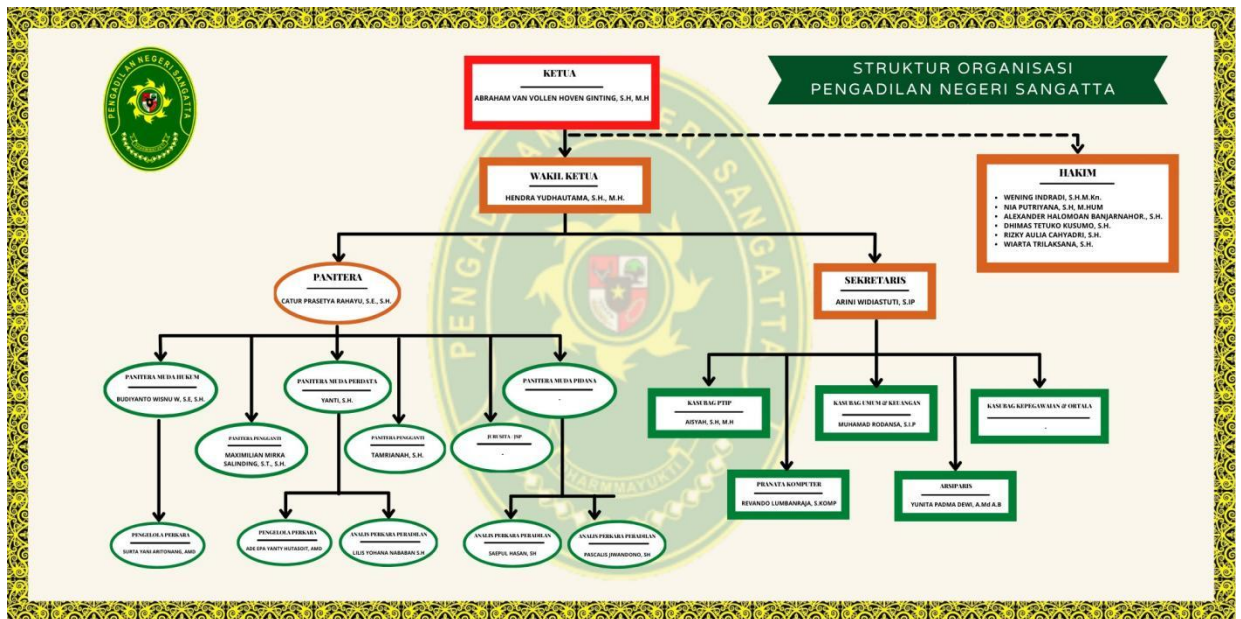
PENGADILAN NEGERI SANGATTA

STRUKTUR ORGANISASI
PENGADILAN NEGERI SANGATTA

KETUA
ABRAHAM VAN VOLLEN HOVEN GINTING, S.H, M.H

WAKIL KETUA
HENDRA YUDHAUTAMA, S.H., M.H.

HAKIM
• WENING INDRADI, S.H.M.Kn.
• NIA PUTRIYANA, S.H, M.HUM
• ALEXANDER HALOMOAN BANJARNAHOR., S.H.
• DHIMAS TETUKO KUSUMO, S.H.
• RIZKY AULIA CAHYADRI, S.H.
• WIARTA TRILAKSANA, S.H.

PANITERA
CATUR PRASETYA RAHAYU, S.E., S.H.

SEKRETARIS
ARINI WIDIASTUTI, S.IP

PANITERA MUDA HUKUM
BUDIYANTO WISNU W, S.E, S.H.

PANITERA PENGGANTI
MAXIMILIAN MIRKA SALINDING, S.T., S.H.

PANITERA MUDA PERDATA
YANTI, S.H.

PANITERA PENGGANTI
TAMRIANAH, S.H.

JURUSITA / JSP
-

PANITERA MUDA PIDANA
-

KASUBAG PTIP
AISYAH, S.H, M.H

PRANATA KOMPUTER
REVANDO LUMBANRAJA, S.KOMP

KASUBAG UMUM & KEUANGAN
MUHAMAD RODANSA, S.I.P

ARSIPARIS
YUNITA PADMA DEWI, A.Md A.B

KASUBAG KEPEGAWAIAN & ORTALA
-

PENGELOLA PERKARA
SURTA YANI ARITONANG, AMD

PENGELOLA PERKARA
ADE EPA YANTY HUTASOIT, AMD

ANALIS PERKARA PERADILAN
LILIS YOHANA NABABAN S.H

ANALIS PERKARA PERADILAN
SAEPUL HASAN, SH

ANALIS PERKARA PERADILAN
PASCALIS JIWANDONO, SH

DHARMMAYUKTI